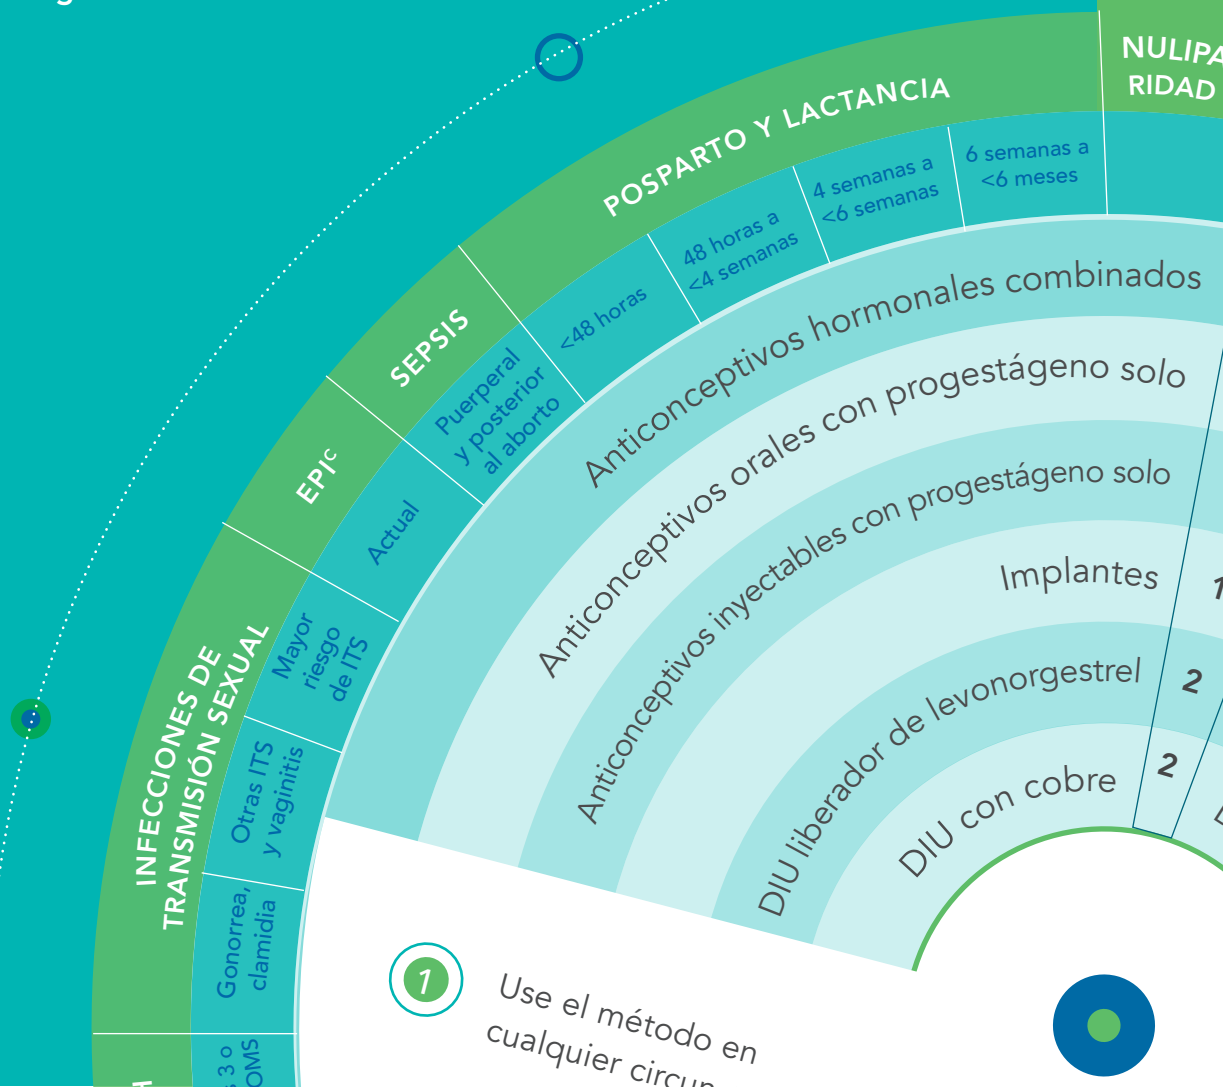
NULIPARIDAD

POSPARTO Y LACTANCIA

6 semanas a <6 meses

4 semanas a <6 semanas

48 horas a <4 semanas

<48 horas

SEPSIS

Puerperal y posterior al aborto

EPI$^{c}$

Actual

INFECCIONES DE TRANSMISIÓN SEXUAL

Mayor riesgo de ITS

Otras ITS y vaginitis

Gonorrea, clamidia

3 o OMS

Anticonceptivos hormonales combinados

Anticonceptivos orales con progestágeno solo

Anticonceptivos inyectables con progestágeno solo

Implantes

1

DIU liberador de levonorgestrel

2

DIU con cobre

2

1

Use el método en cualquier circun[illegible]